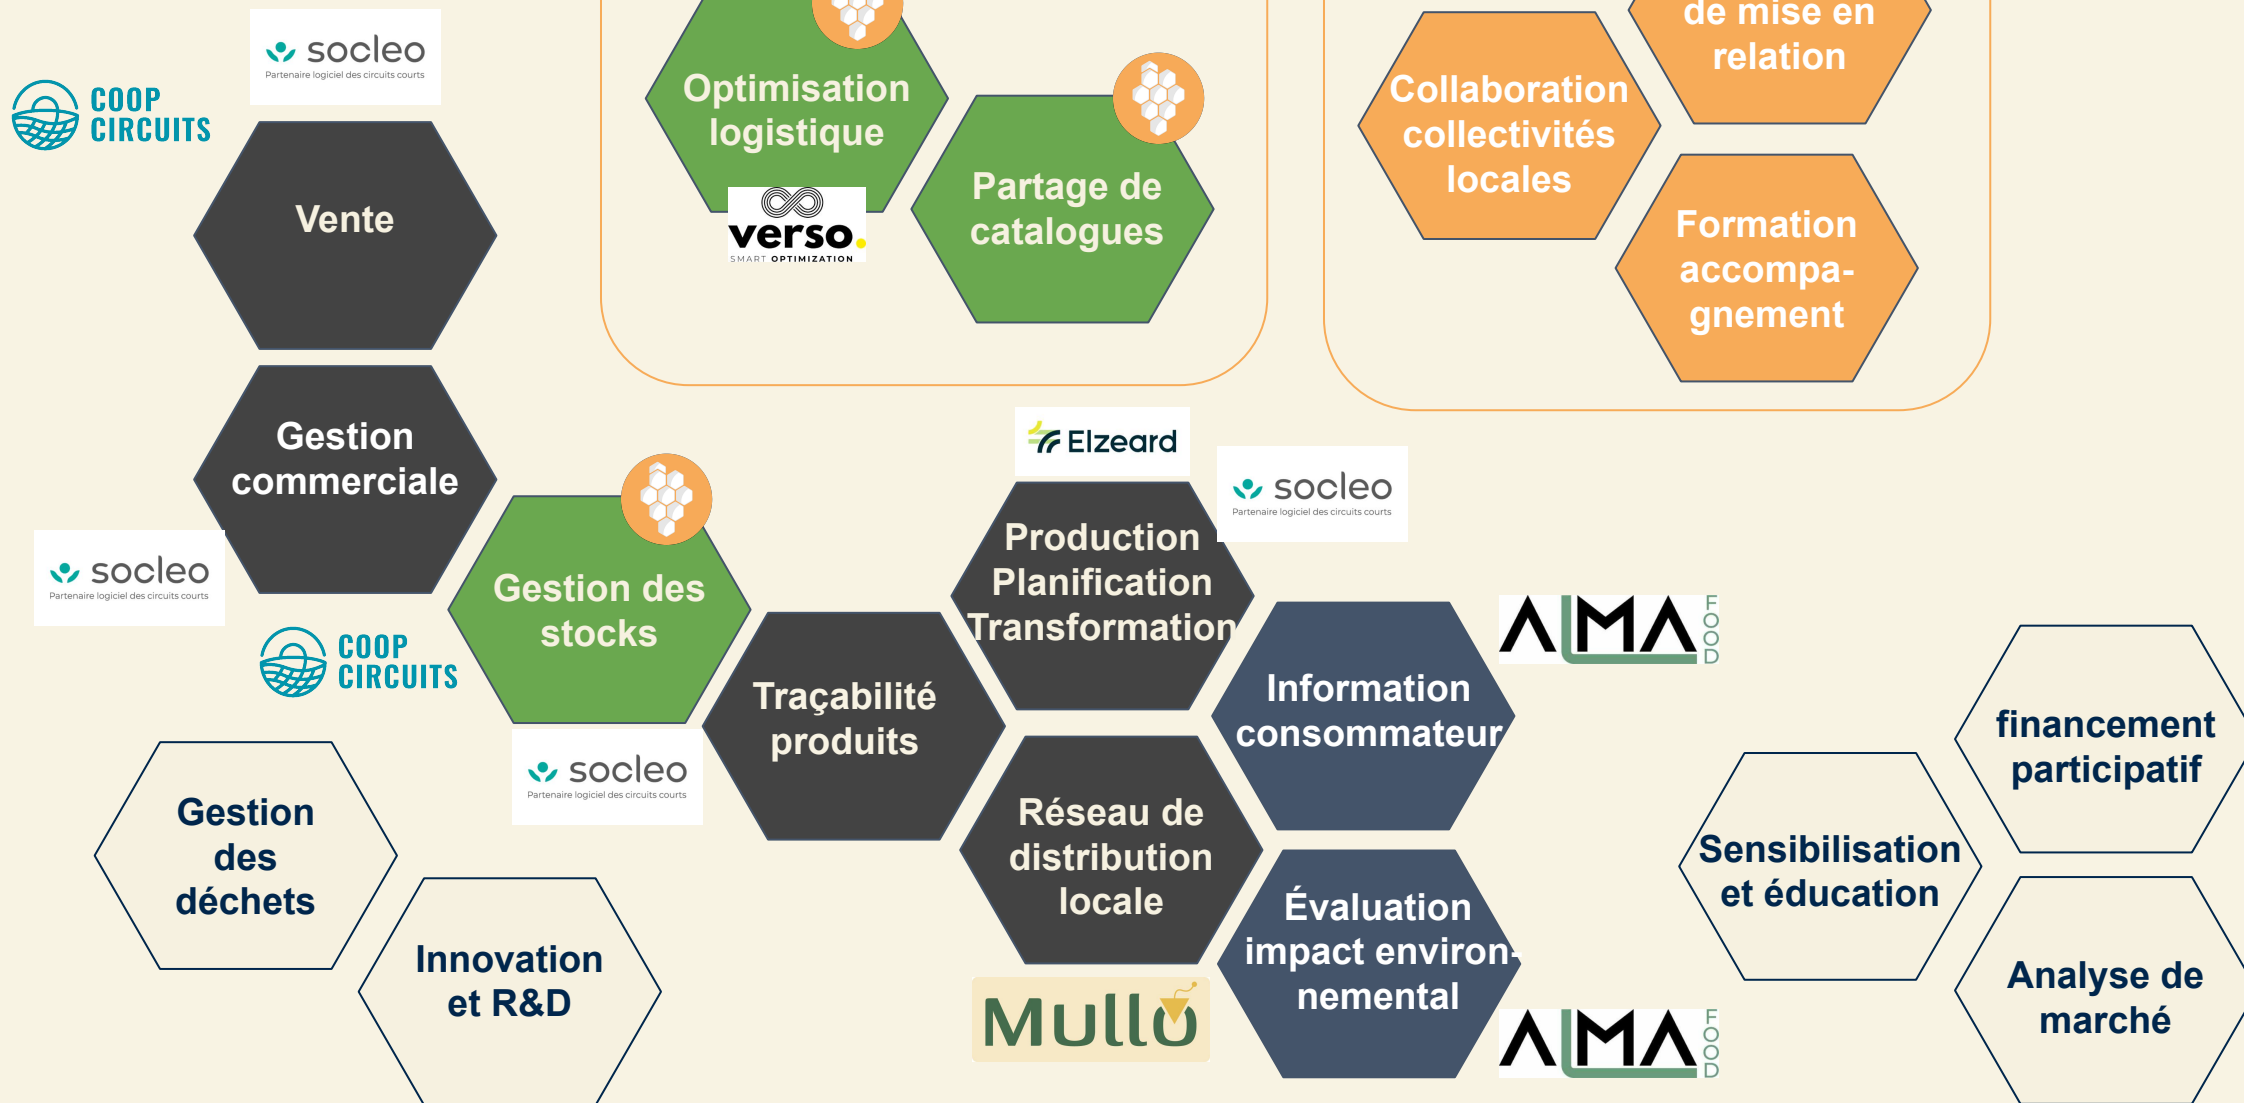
socleo
Partenaire logiciel des circuits courts

COOP CIRCUITS

Vente

Optimisation logistique

verso.
SMART OPTIMIZATION

Partage de catalogues

de mise en relation

Collaboration collectivités locales

Formation accompagnement

Gestion commerciale

socleo
Partenaire logiciel des circuits courts

COOP CIRCUITS

Gestion des stocks

Elzeard

socleo
Partenaire logiciel des circuits courts

Production Planification Transformation

ALMA FOOD

Information consommateur

Traçabilité produits

socleo
Partenaire logiciel des circuits courts

Réseau de distribution locale

Évaluation impact environnemental

ALMA FOOD

Mullo

Gestion des déchets

Innovation et R&D

financement participatif

Sensibilisation et éducation

Analyse de marché